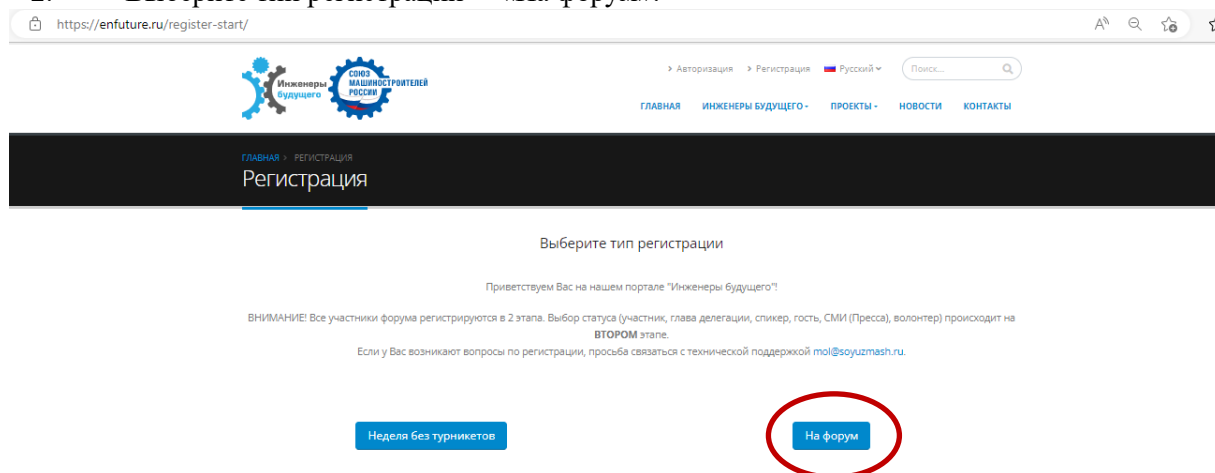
https://enfuture.ru/register-start/

Инженеры будущего

СОЮЗ МАШИНОСТРОИТЕЛЕЙ РОССИИ

› Авторизация › Регистрация Русский Поиск...

ГЛАВНАЯ ИНЖЕНЕРЫ БУДУЩЕГО ПРОЕКТЫ НОВОСТИ КОНТАКТЫ

ГЛАВНАЯ > РЕГИСТРАЦИЯ

Регистрация

Выберите тип регистрации

Приветствуем Вас на нашем портале "Инженеры будущего"!

ВНИМАНИЕ! Все участники форума регистрируются в 2 этапа. Выбор статуса (участник, глава делегации, спикер, гость, СМИ (Пресса), волонтер) происходит на ВТОРОМ этапе.
Если у Вас возникают вопросы по регистрации, просьба связаться с технической поддержкой mol@soyuzmash.ru.

Неделя без турникетов

На форум